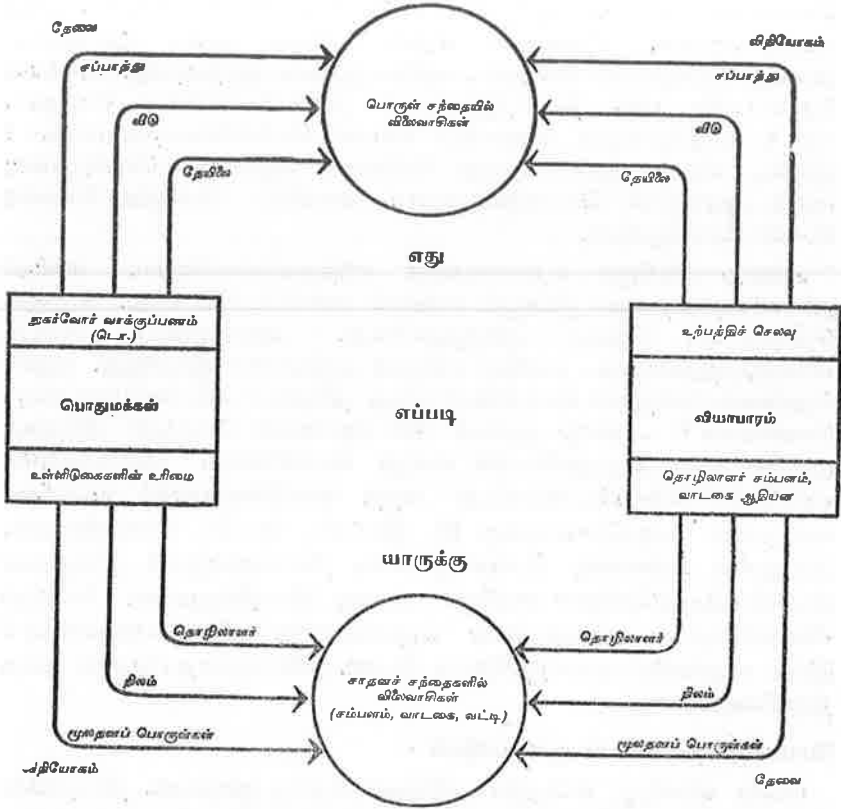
தேவை

விநியோகம்

சப்பாத்து

சப்பாத்து

பொருள் சந்தையில் விலைவாசிகள்

வீடு

வீடு

தேயிலை

தேயிலை

எது

நுகர்வோர் வாக்குப்பணம் (டொ.)

பொதுமக்கள்

உள்ளீடுகைகளின் உரிமை

எப்படி

உற்பத்திச் செலவு

வியாபாரம்

தொழிலாளர் சம்பளம், வாடகை ஆதியன

யாருக்கு

தொழிலாளர்

தொழிலாளர்

சாதனச் சந்தைகளில் விலைவாசிகள் (சம்பளம், வாடகை, வட்டி)

நிலம்

நிலம்

மூலதனப் பொருள்கள்

மூலதனப் பொருள்கள்

விநியோகம்

தேவை